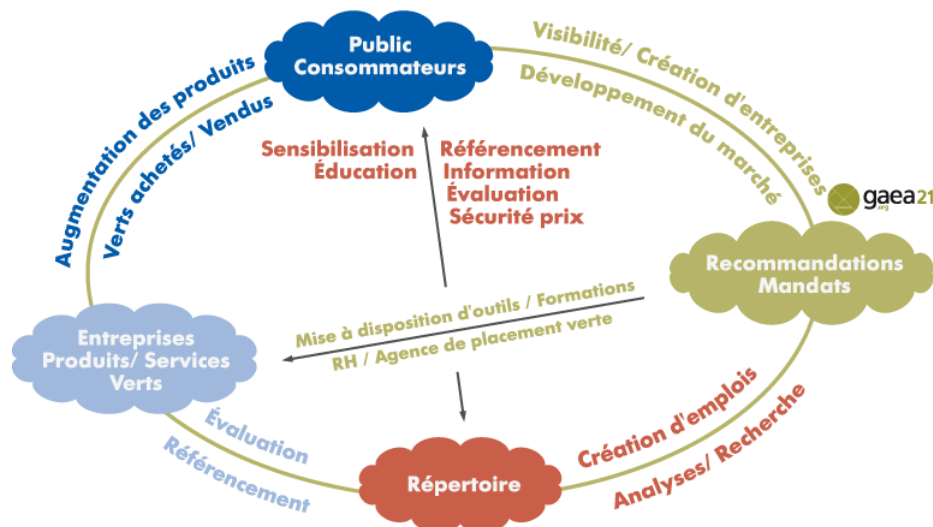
Public Consommateurs

Visibilité/ Création d'entreprises

Développement du marché

gaea21

Augmentation des produits

Verts achetés/ Vendus

Sensibilisation
Éducation

Référencement
Information
Évaluation
Sécurité prix

Recommandations Mandats

Mise à disposition d'outils / Formations
RH / Agence de placement verte

Entreprises Produits/ Services Verts

Évaluation
Référencement

Répertoire

Création d'emplois
Analyses/ Recherche